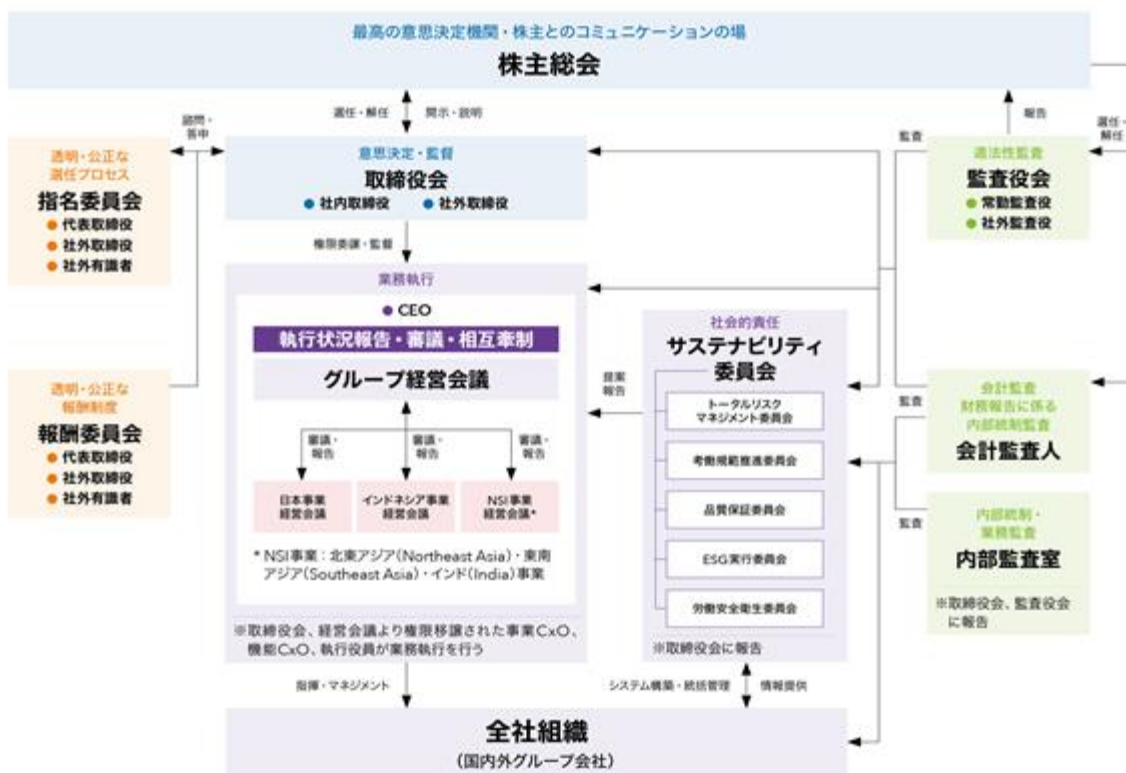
最高の意思決定機関・株主とのコミュニケーションの場
株主総会

選任・解任
開示・説明

諮問・答申

透明・公正な選任プロセス
指名委員会
● 代表取締役
● 社外取締役
● 社外有識者

意思決定・監督
取締役会
● 社内取締役　● 社外取締役

権限委譲・監督

業務執行
● CEO
執行状況報告・審議・相互牽制
グループ経営会議

審議・報告
審議・報告
審議・報告

日本事業経営会議
インドネシア事業経営会議
NSI事業経営会議*

* NSI事業：北東アジア（Northeast Asia）・東南アジア（Southeast Asia）・インド（India）事業

※取締役会、経営会議より権限移譲された事業CxO、機能CxO、執行役員が業務執行を行う

透明・公正な報酬制度
報酬委員会
● 代表取締役
● 社外取締役
● 社外有識者

提案報告

社会的責任
サステナビリティ委員会
トータルリスクマネジメント委員会
考働規範推進委員会
品質保証委員会
ESG実行委員会
労働安全衛生委員会
※取締役会に報告

報告
監査
選任・解任

適法性監査
監査役会
● 常勤監査役
● 社外監査役

監査
会計監査
財務報告に係る内部統制監査
会計監査人

監査
内部統制・業務監査
内部監査室
※取締役会、監査役会に報告

指揮・マネジメント
システム構築・統括管理
情報提供

全社組織
（国内外グループ会社）